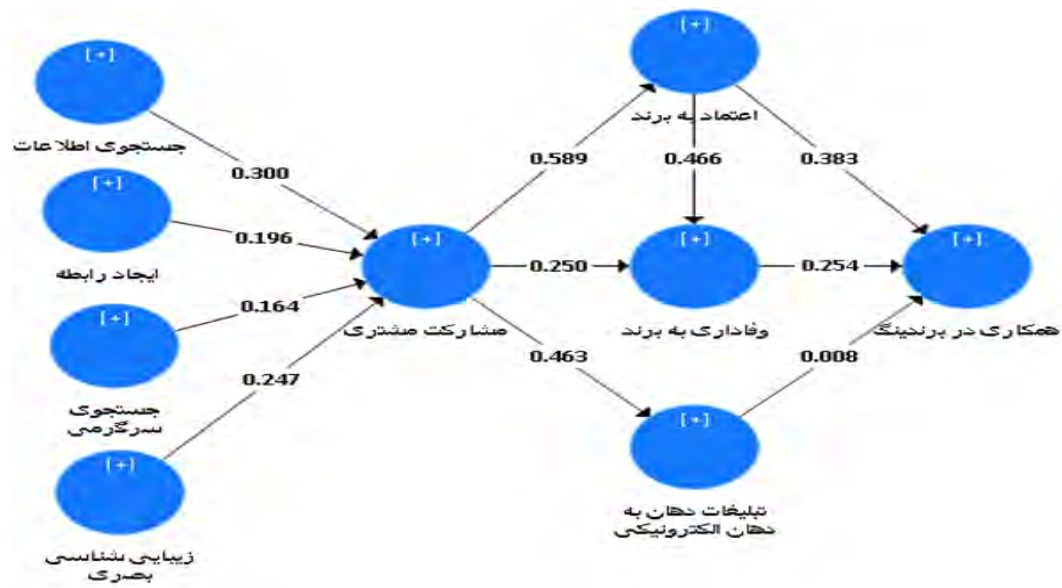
[+]
جستجوی اطلاعات
0.300
[+]
ایجاد رابطه
0.196
[+]
0.164
جستجوی سرگرمی
0.247
[+]
زیبایی شناسی بصری
[+]
مشارکت مشتری
0.589
0.250
0.463
[+]
اعتماد به برند
0.466
0.383
[+]
وفاداری به برند
0.254
[+]
تبلیغات دهان به دهان الکترونیکی
0.008
[+]
همکاری در برندینگ